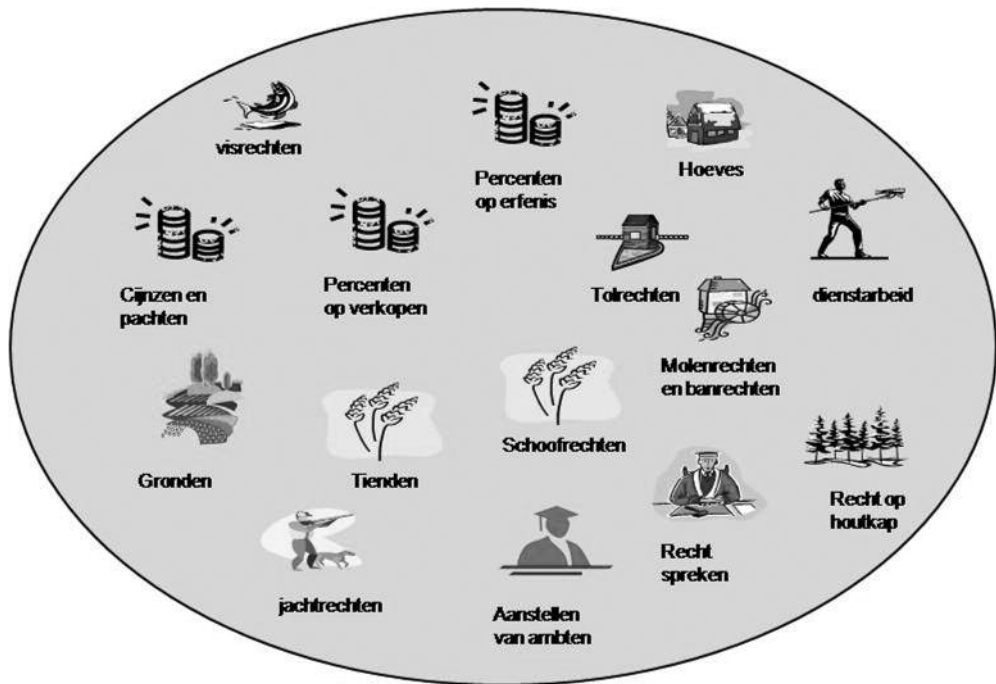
visrechten

Percenten op erfenis

Hoeves

Cijnzen en pachten

Percenten op verkopen

Tolrechten

dienstarbeid

Molenrechten en banrechten

Gronden

Tienden

Schoofrechten

Recht op houtkap

Recht spreken

jachtrechten

Aanstellen van ambten